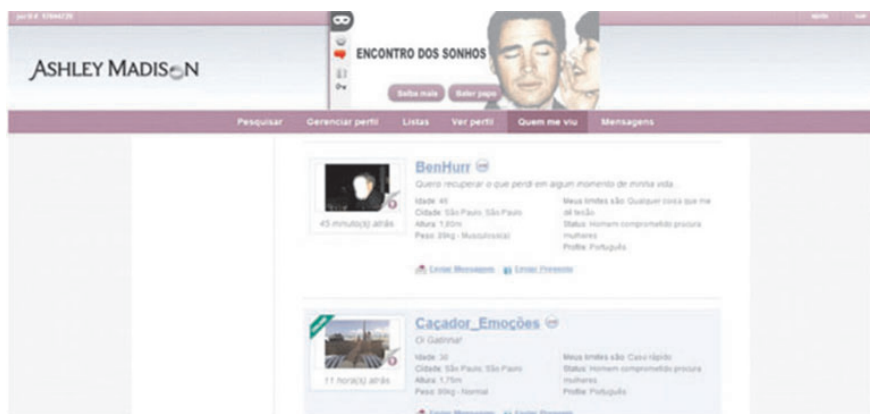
ASHLEY MADISON

ENCONTRO DOS SONHOS

Saiba mais
Bater papo

Pesquisar
Gerenciar perfil
Listas
Ver perfil
Quem me viu
Mensagens

BenHurr
Quero recuperar o que perdi em algum momento de minha vida.
45 minuto(s) atrás
Idade: 45
Cidade: São Paulo, São Paulo
Altura: 1,80m
Peso: 84kg - Musculoso(a)
Meus limites são: Qualquer coisa que me dê tesão
Status: Homem comprometido procura mulheres
Profile: Português
Enviar Mensagem
Enviar Presente

Caçador_Emoções
Oi Gatinha!
11 hora(s) atrás
Idade: 36
Cidade: São Paulo, São Paulo
Altura: 1,75m
Peso: 80kg - Normal
Meus limites são: Caso rápido
Status: Homem comprometido procura mulheres
Profile: Português
Enviar Mensagem
Enviar Presente